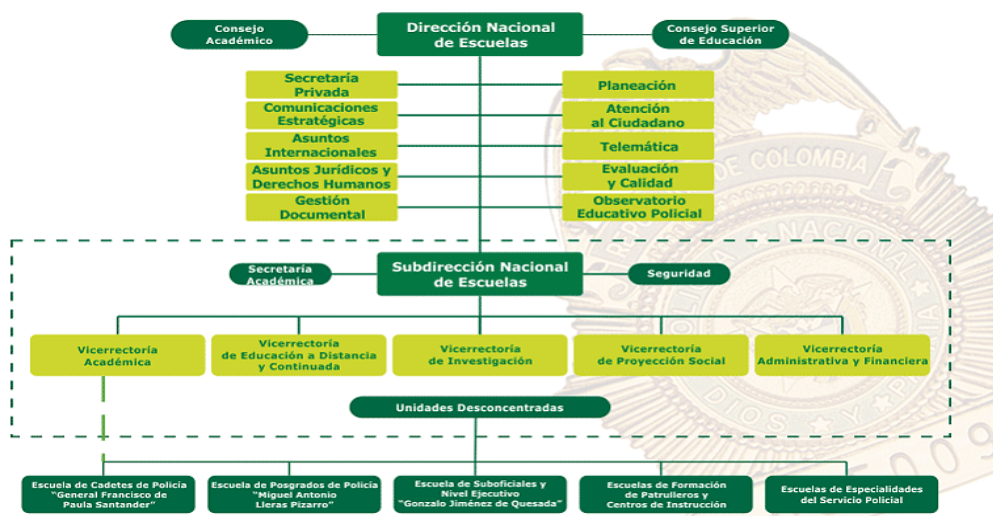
Consejo Académico

Dirección Nacional de Escuelas

Consejo Superior de Educación

Secretaría Privada

Comunicaciones Estratégicas

Asuntos Internacionales

Asuntos Jurídicos y Derechos Humanos

Gestión Documental

Planeación

Atención al Ciudadano

Telemática

Evaluación y Calidad

Observatorio Educativo Policial

Secretaría Académica

Subdirección Nacional de Escuelas

Seguridad

Vicerrectoría Académica

Vicerrectoría de Educación a Distancia y Continuada

Vicerrectoría de Investigación

Vicerrectoría de Proyección Social

Vicerrectoría Administrativa y Financiera

Unidades Desconcentradas

Escuela de Cadetes de Policía "General Francisco de Paula Santander"

Escuela de Posgrados de Policía "Miguel Antonio Lleras Pizarro"

Escuela de Suboficiales y Nivel Ejecutivo "Gonzalo Jiménez de Quesada"

Escuelas de Formación de Patrulleros y Centros de Instrucción

Escuelas de Especialidades del Servicio Policial

DE COLOMBIA

NACIONAL

DIOS Y PATRIA

2009